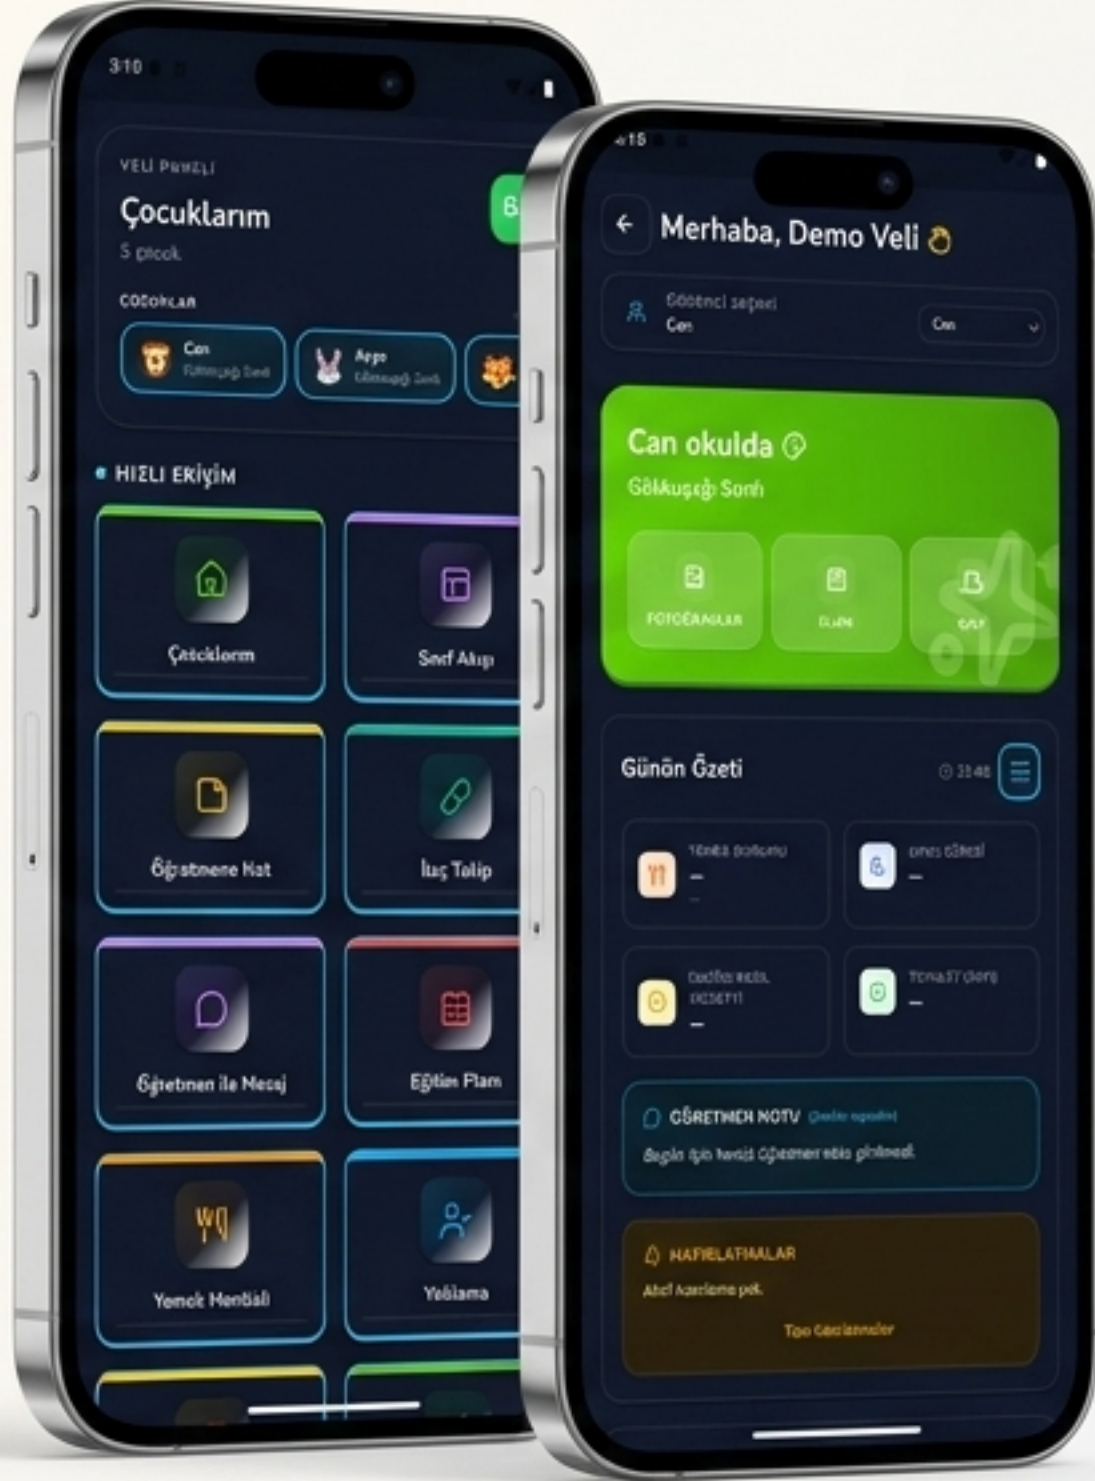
3:10

VELİ PANELİ
Çocuklarım
5 çocuk

ÇOCUKLAR
Can
Gökkuşağı Sınıfı
Arya
Gökkuşağı Sınıfı

B

HIZLI ERİŞİM
Çocuklarım
Sınıf Akışı
Öğretmene Not
İlaç Talep
Öğretmen ile Mesaj
Eğitim Planı
Yemek Menüsü
Yoklama

3:15
Merhaba, Demo Veli
Öğrenci seçimi
Can
Can

Can okulda
Gökkuşağı Sınıfı
FOTOĞRAFLAR
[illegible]
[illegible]

Günün Özeti
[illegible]
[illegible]
–
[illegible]
–
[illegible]
–
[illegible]
–

ÖĞRETMEN NOTU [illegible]
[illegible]

HATIRLATMALAR
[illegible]
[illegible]